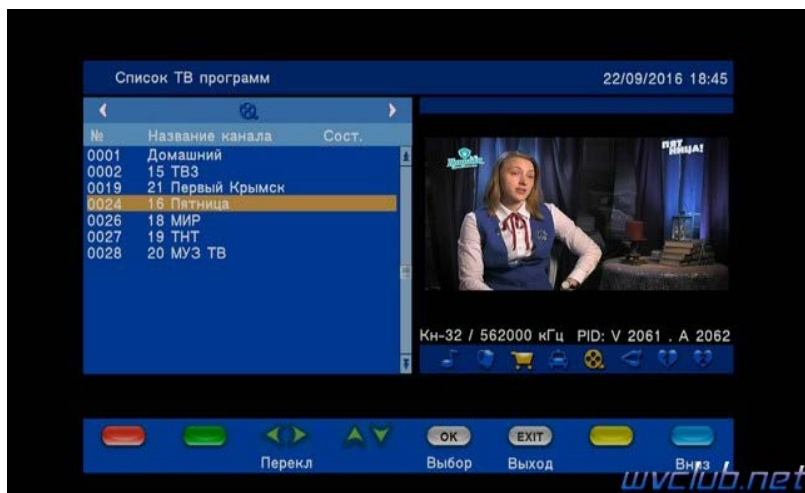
Список ТВ программ

22/09/2016 18:45

| № | Название канала | Сост. |
|---|---|---|
| 0001 | Домашний | |
| 0002 | 15 ТВ3 | |
| 0019 | 21 Первый Крымск | |
| 0024 | 16 Пятница | |
| 0026 | 18 МИР | |
| 0027 | 19 ТНТ | |
| 0028 | 20 МУЗ ТВ | |

ПЯТ НИЦА!

Кн-32 / 562000 кГц PID: V 2061 . A 2062

OK EXIT

Перекл Выбор Выход Вниз

wvclub.net